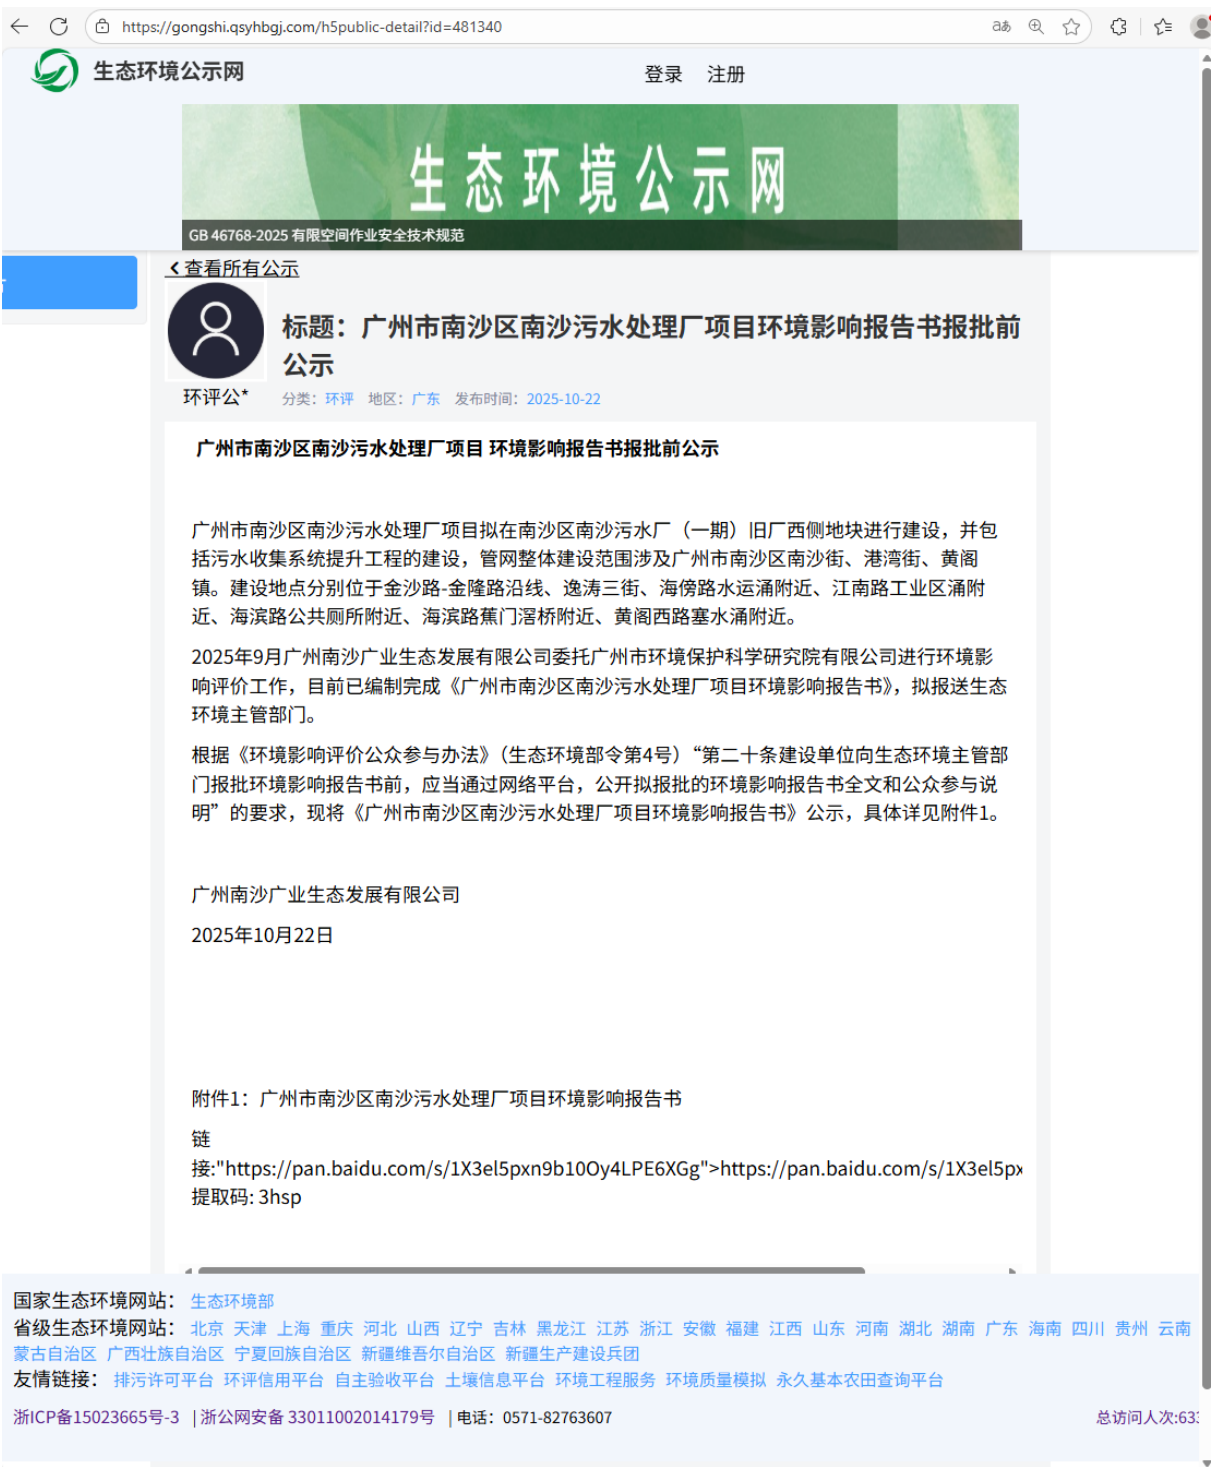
https://gongshi.qsyhbgj.com/h5public-detail?id=481340

生态环境公示网

登录 注册

生态环境公示网

GB 46768-2025 有限空间作业安全技术规范

查看所有公示

标题：广州市南沙区南沙污水处理厂项目环境影响报告书报批前公示

环评公*

分类：环评 地区：广东 发布时间：2025-10-22

广州市南沙区南沙污水处理厂项目 环境影响报告书报批前公示

广州市南沙区南沙污水处理厂项目拟在南沙区南沙污水厂（一期）旧厂西侧地块进行建设，并包括污水收集系统提升工程的建设，管网整体建设范围涉及广州市南沙区南沙街、港湾街、黄阁镇。建设地点分别位于金沙路-金隆路沿线、逸涛三街、海傍路水运涌附近、江南路工业区涌附近、海滨路公共厕所附近、海滨路蕉门滘桥附近、黄阁西路塞水涌附近。

2025年9月广州南沙广业生态发展有限公司委托广州市环境保护科学研究院有限公司进行环境影响评价工作，目前已编制完成《广州市南沙区南沙污水处理厂项目环境影响报告书》，拟报送生态环境主管部门。

根据《环境影响评价公众参与办法》(生态环境部令第4号)"第二十条建设单位向生态环境主管部门报批环境影响报告书前，应当通过网络平台，公开拟报批的环境影响报告书全文和公众参与说明"的要求，现将《广州市南沙区南沙污水处理厂项目环境影响报告书》公示，具体详见附件1。

广州南沙广业生态发展有限公司

2025年10月22日

附件1：广州市南沙区南沙污水处理厂项目环境影响报告书

链接:"https://pan.baidu.com/s/1X3el5pxn9b10Oy4LPE6XGg">https://pan.baidu.com/s/1X3el5p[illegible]
提取码: 3hsp

国家生态环境网站： 生态环境部
省级生态环境网站： 北京 天津 上海 重庆 河北 山西 辽宁 吉林 黑龙江 江苏 浙江 安徽 福建 江西 山东 河南 湖北 湖南 广东 海南 四川 贵州 云南 蒙古自治区 广西壮族自治区 宁夏回族自治区 新疆维吾尔自治区 新疆生产建设兵团
友情链接： 排污许可平台 环评信用平台 自主验收平台 土壤信息平台 环境工程服务 环境质量模拟 永久基本农田查询平台

浙ICP备15023665号-3 |浙公网安备 33011002014179号 |电话：0571-82763607

总访问人次:63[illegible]